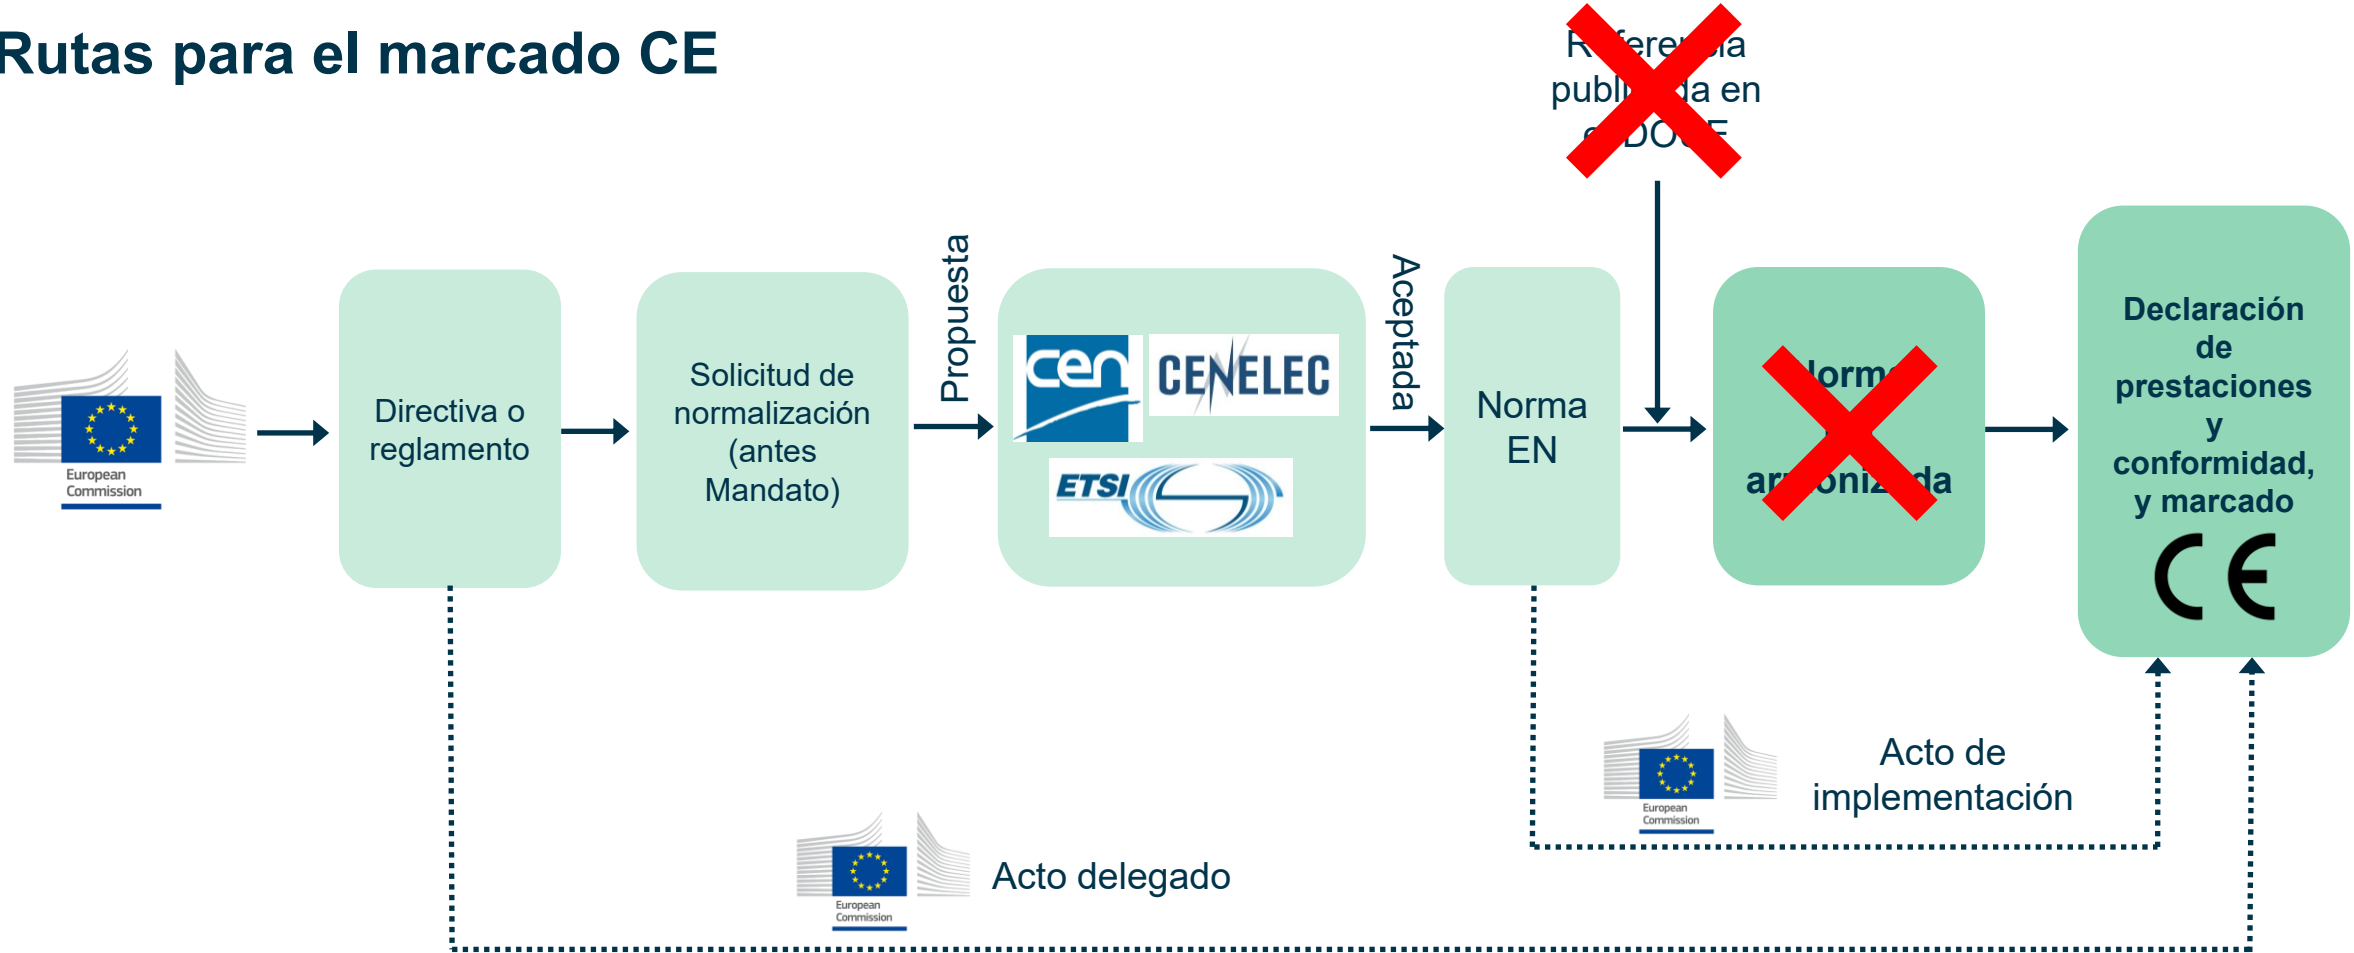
Rutas para el marcado CE

R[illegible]fere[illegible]ia publ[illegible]da en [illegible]DO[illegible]E

European Commission

Directiva o reglamento

Solicitud de normalización (antes Mandato)

Propuesta

cen CENELEC ETSI

Aceptada

Norma EN

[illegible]orm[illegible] ar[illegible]oniz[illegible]da

Declaración de prestaciones y conformidad, y marcado

CE

European Commission

Acto de implementación

European Commission

Acto delegado